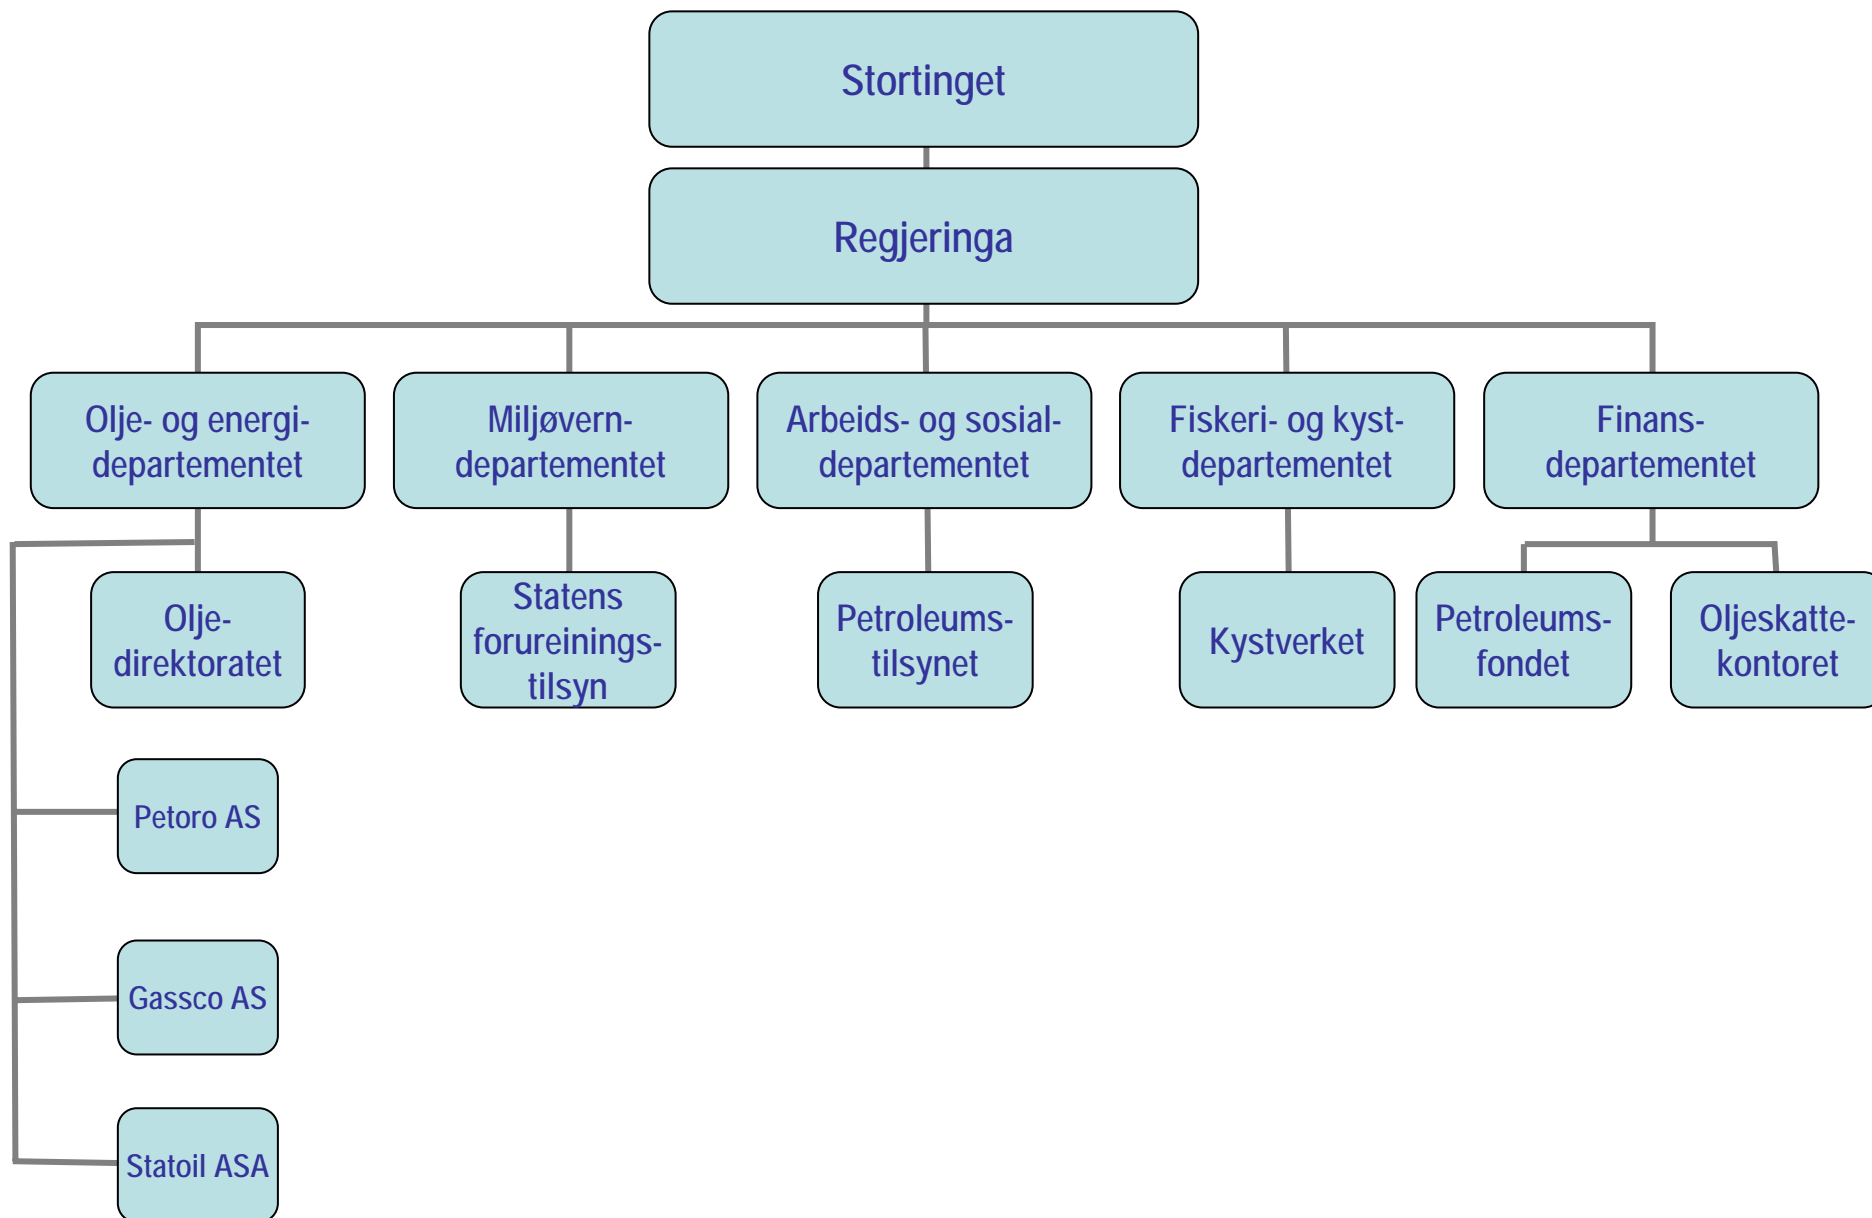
Stortinget

Regjeringa

Olje- og energidepartementet

Miljøverndepartementet

Arbeids- og sosialdepartementet

Fiskeri- og kystdepartementet

Finansdepartementet

Oljedirektoratet

Statens forureiningstilsyn

Petroleumstilsynet

Kystverket

Petroleumsfondet

Oljeskattekontoret

Petoro AS

Gassco AS

Statoil ASA